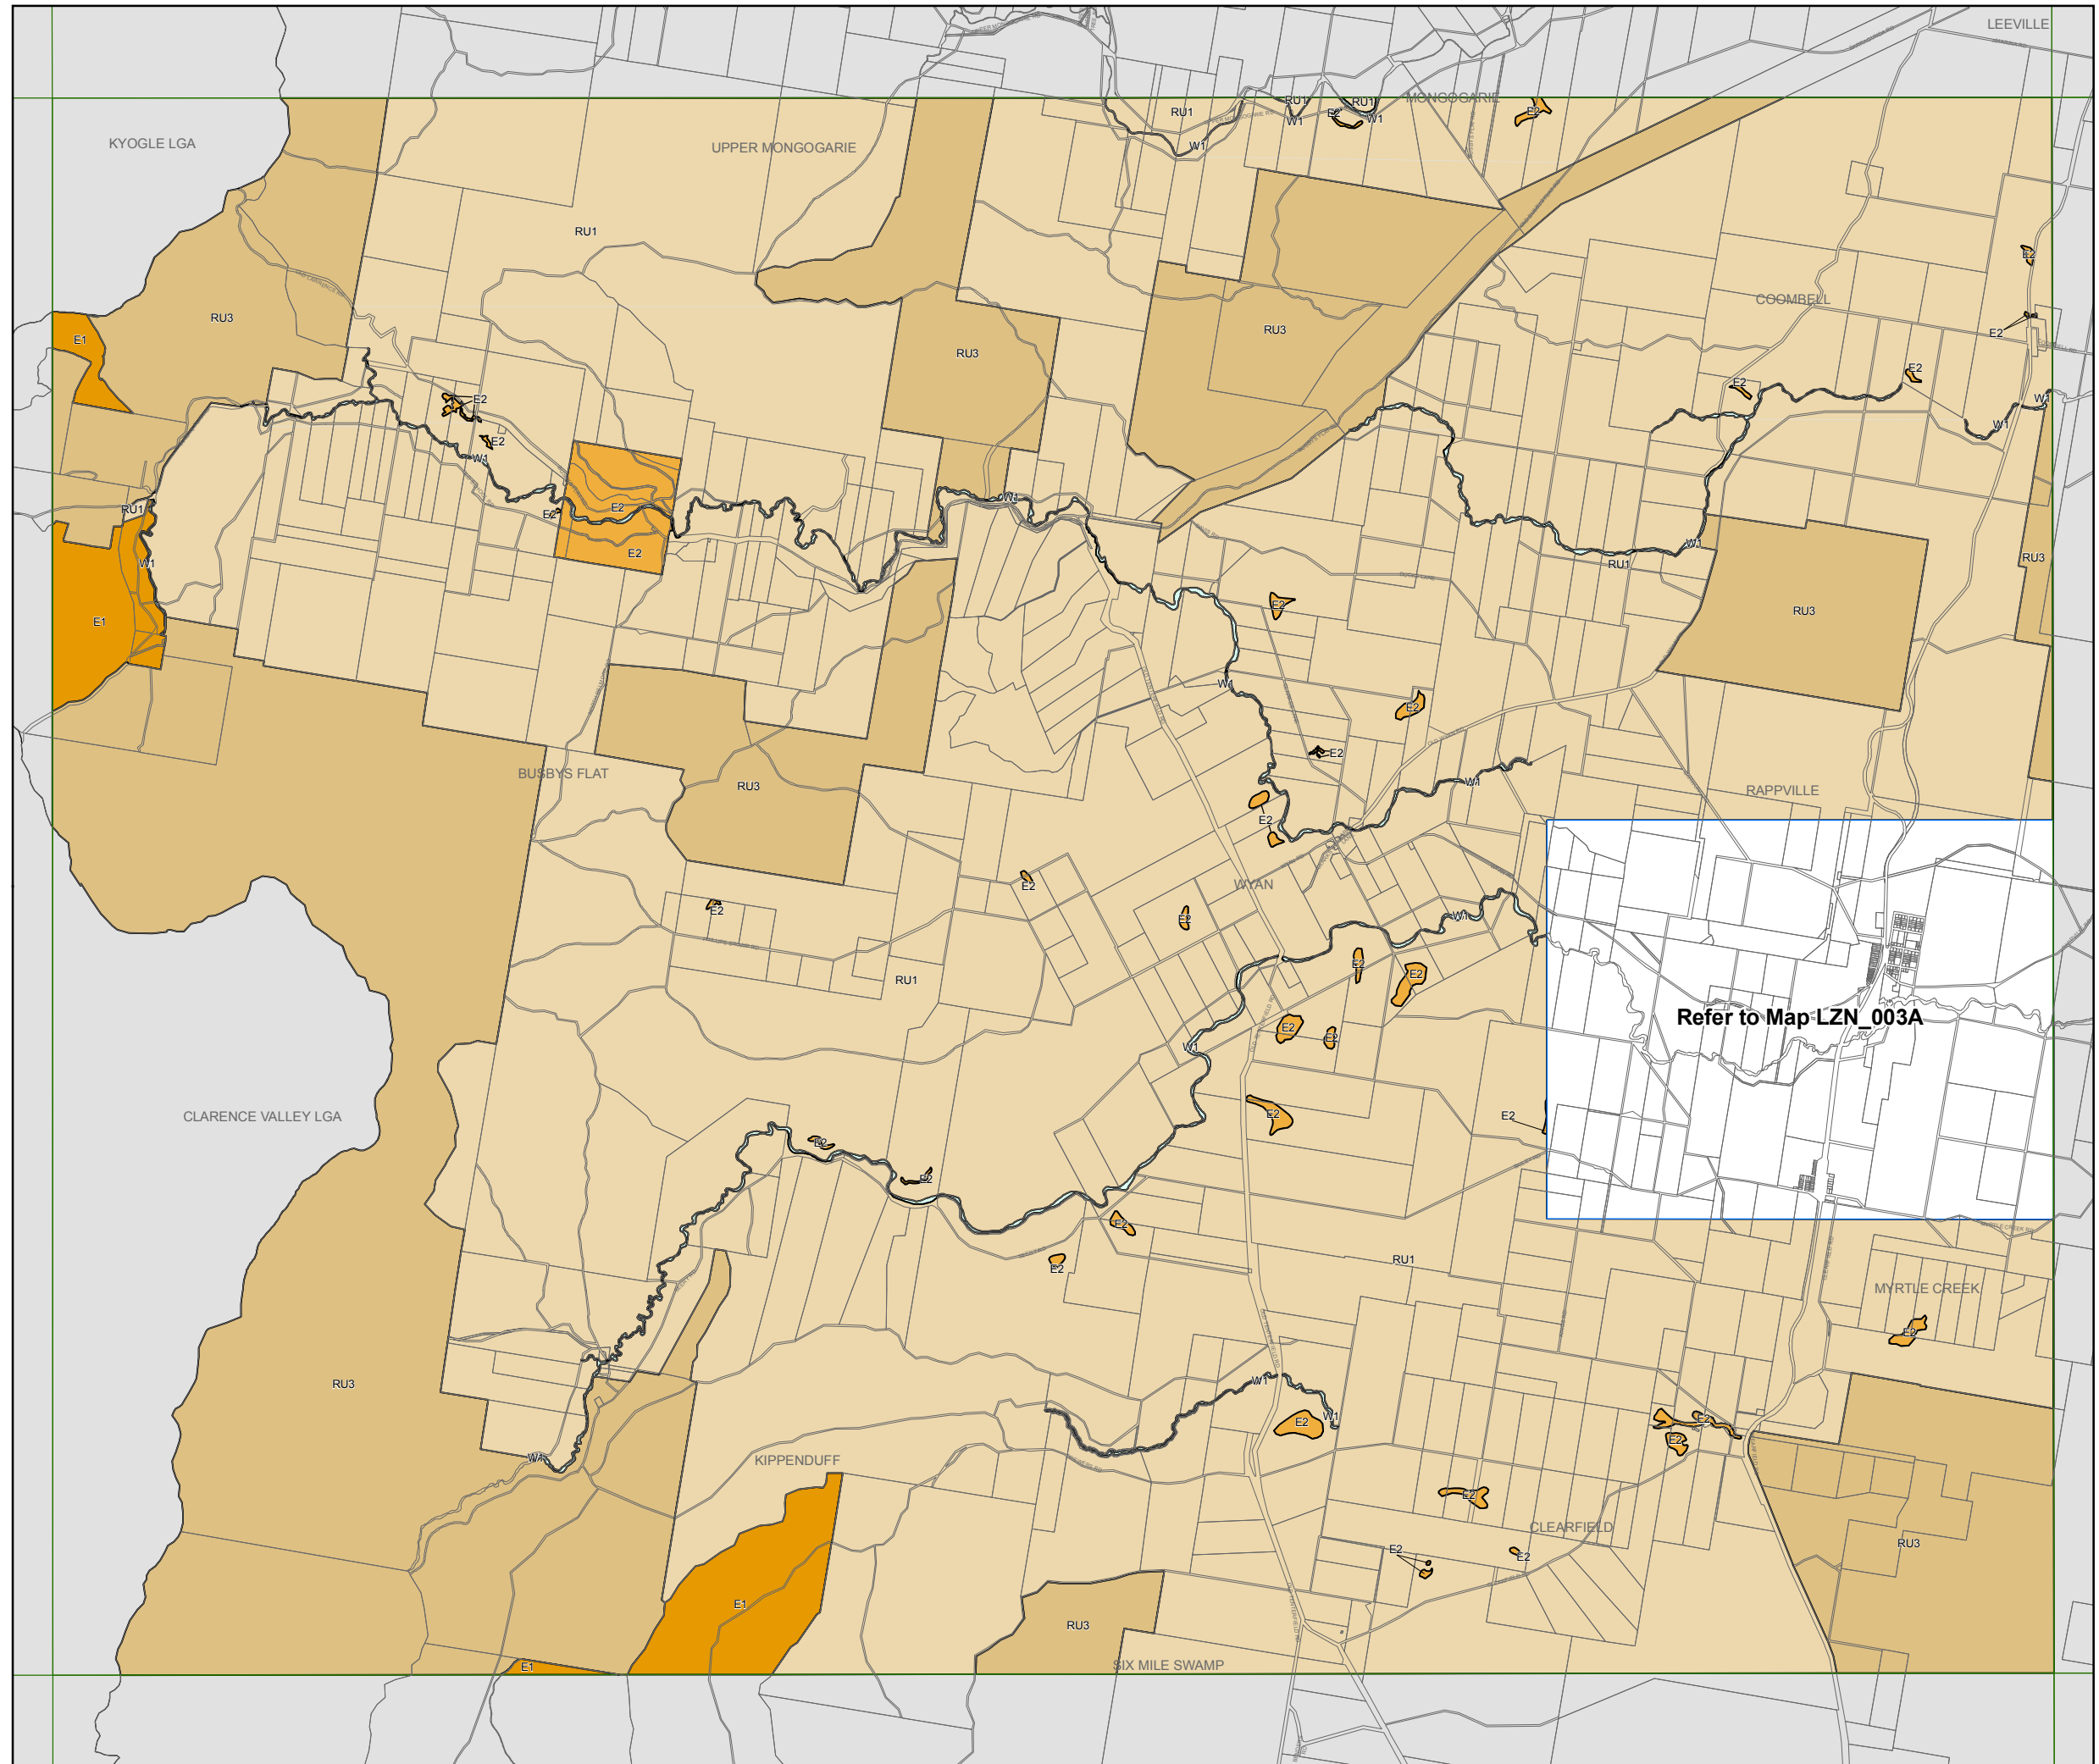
LEEVILLE
KYOGLE LGA
UPPER MONGOGARIE
MONGOGARIE
RU1
RU1
RU1
W1
E2
W1
W1
E2
RU1
RU3
E1
RU3
RU3
COOMBELL
E2
E2
E2
E2
E2
W1
W1
E2
E2
W1
RU1
E2
E2
E2
W1
W1
RU1
W1
E1
E2
RU3
RU3
E2
W1
E2
E2
W1
BUSBYS FLAT
RU3
RAPPVILLE
E2
E2
WYAN
E2
E2
W1
E2
E2
E2
E2
RU1
Refer to Map LZN_003A
W1
CLARENCE VALLEY LGA
E2
E2
E2
E2
E2
E2
RU1
MYRTLE CREEK
E2
RU3
W1
E2
W1
E2
E2
W1
KIPPENDUFF
E2
CLEARFIELD
E2
E2
RU3
E1
RU3
E1
SIX MILE SWAMP